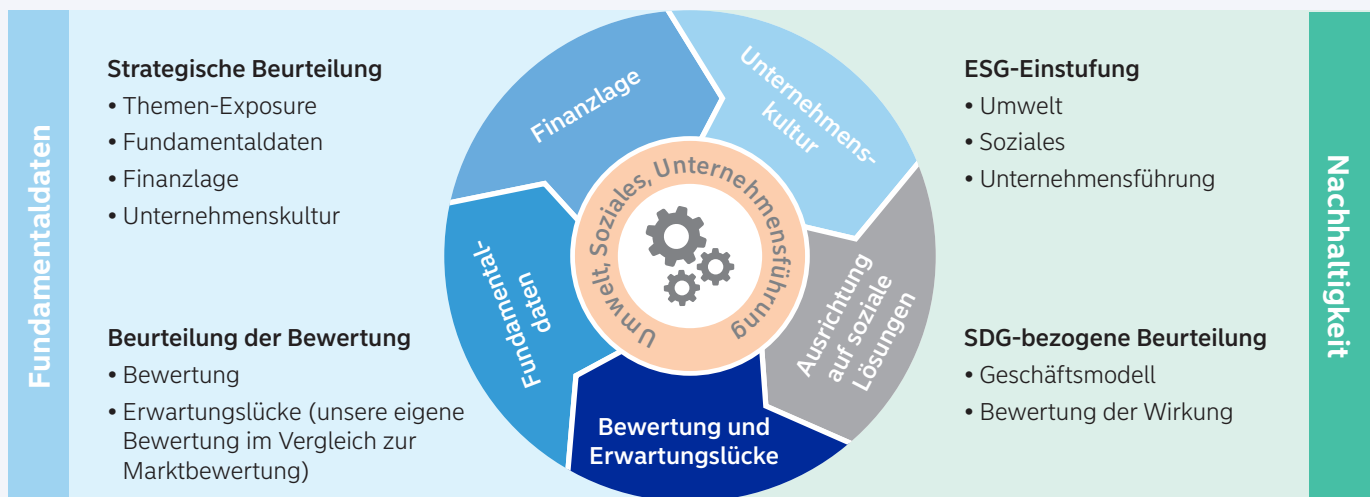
Fundamentaldaten

Strategische Beurteilung
• Themen-Exposure
• Fundamentaldaten
• Finanzlage
• Unternehmenskultur

Beurteilung der Bewertung
• Bewertung
• Erwartungslücke (unsere eigene Bewertung im Vergleich zur Marktbewertung)

Finanzlage

Unternehmens-kultur

Fundamental-daten

Umwelt, Soziales, Unternehmensführung

Ausrichtung auf soziale Lösungen

Bewertung und Erwartungslücke

ESG-Einstufung
• Umwelt
• Soziales
• Unternehmensführung

SDG-bezogene Beurteilung
• Geschäftsmodell
• Bewertung der Wirkung

Nachhaltigkeit